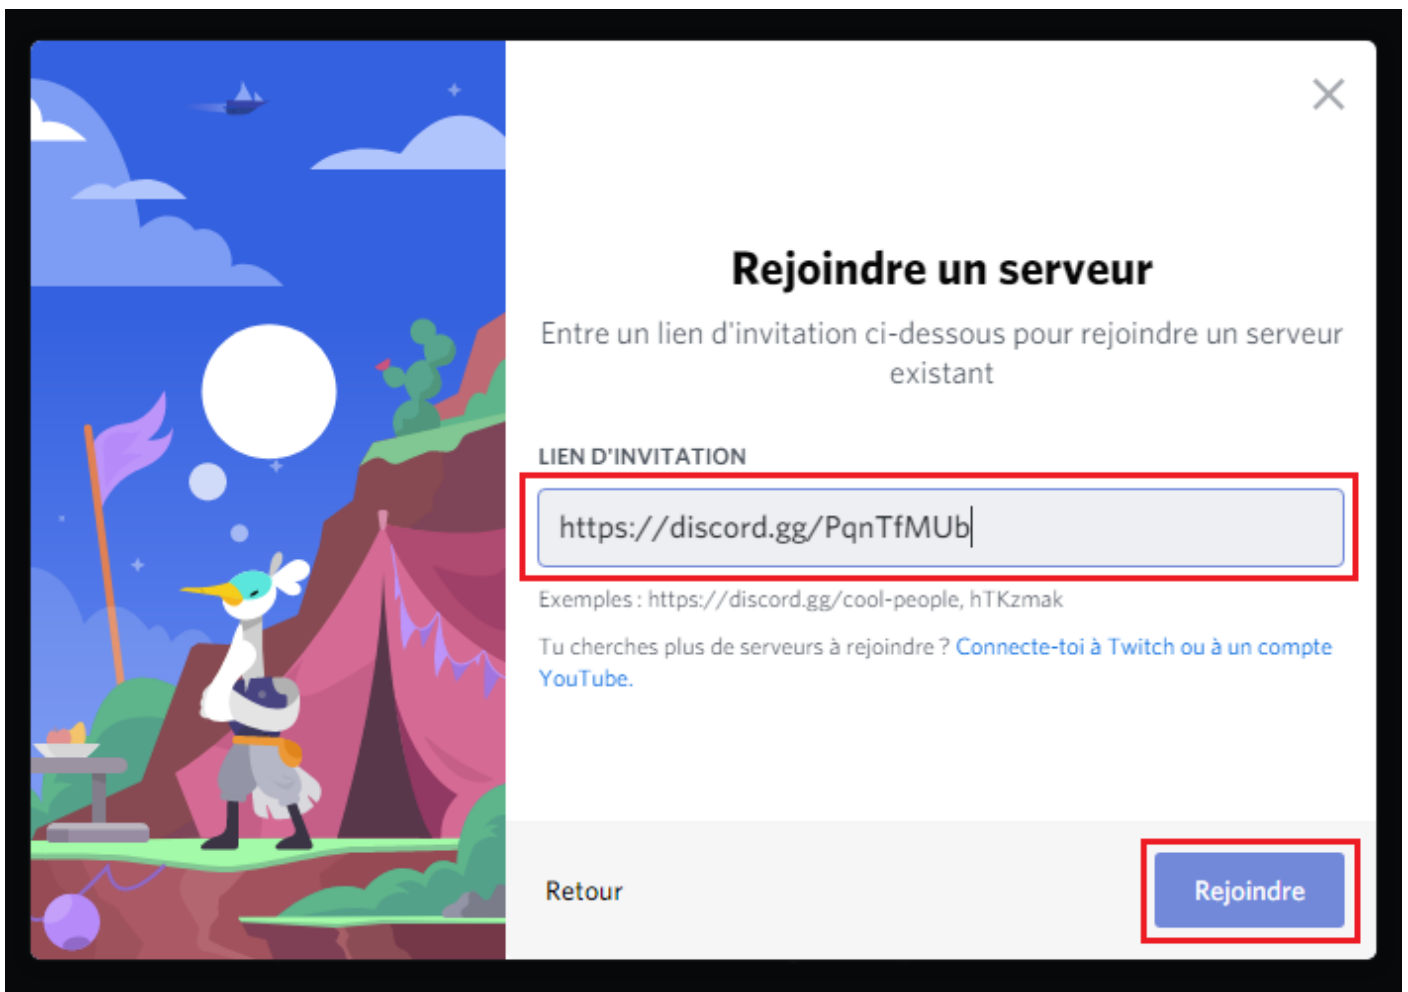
Rejoindre un serveur

Entre un lien d'invitation ci-dessous pour rejoindre un serveur existant

LIEN D'INVITATION

https://discord.gg/PqnTfMUb

Exemples : https://discord.gg/cool-people, hTKzmak

Tu cherches plus de serveurs à rejoindre ? Connecte-toi à Twitch ou à un compte YouTube.

Retour

Rejoindre